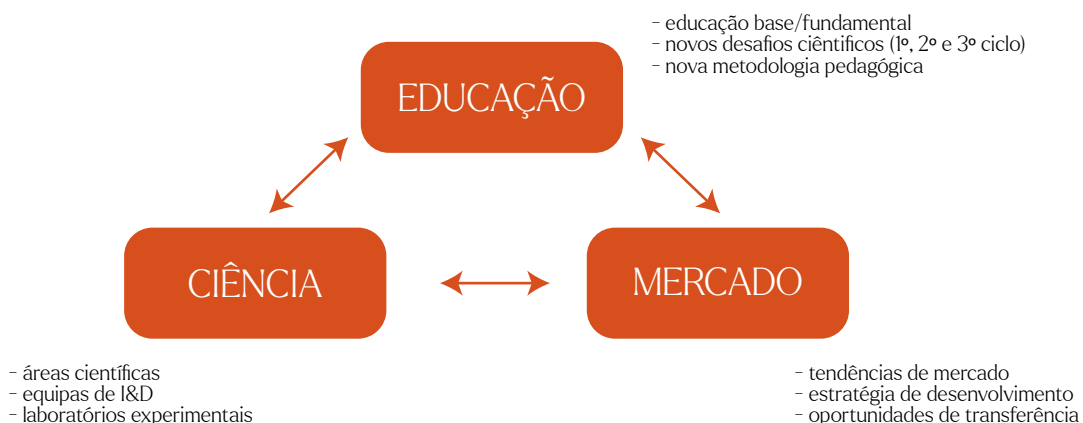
- educação base/fundamental
- novos desafios científicos (1º, 2º e 3º ciclo)
- nova metodologia pedagógica

EDUCAÇÃO

CIÊNCIA

MERCADO

- áreas científicas
- equipas de I&D
- laboratórios experimentais

- tendências de mercado
- estratégia de desenvolvimento
- oportunidades de transferência